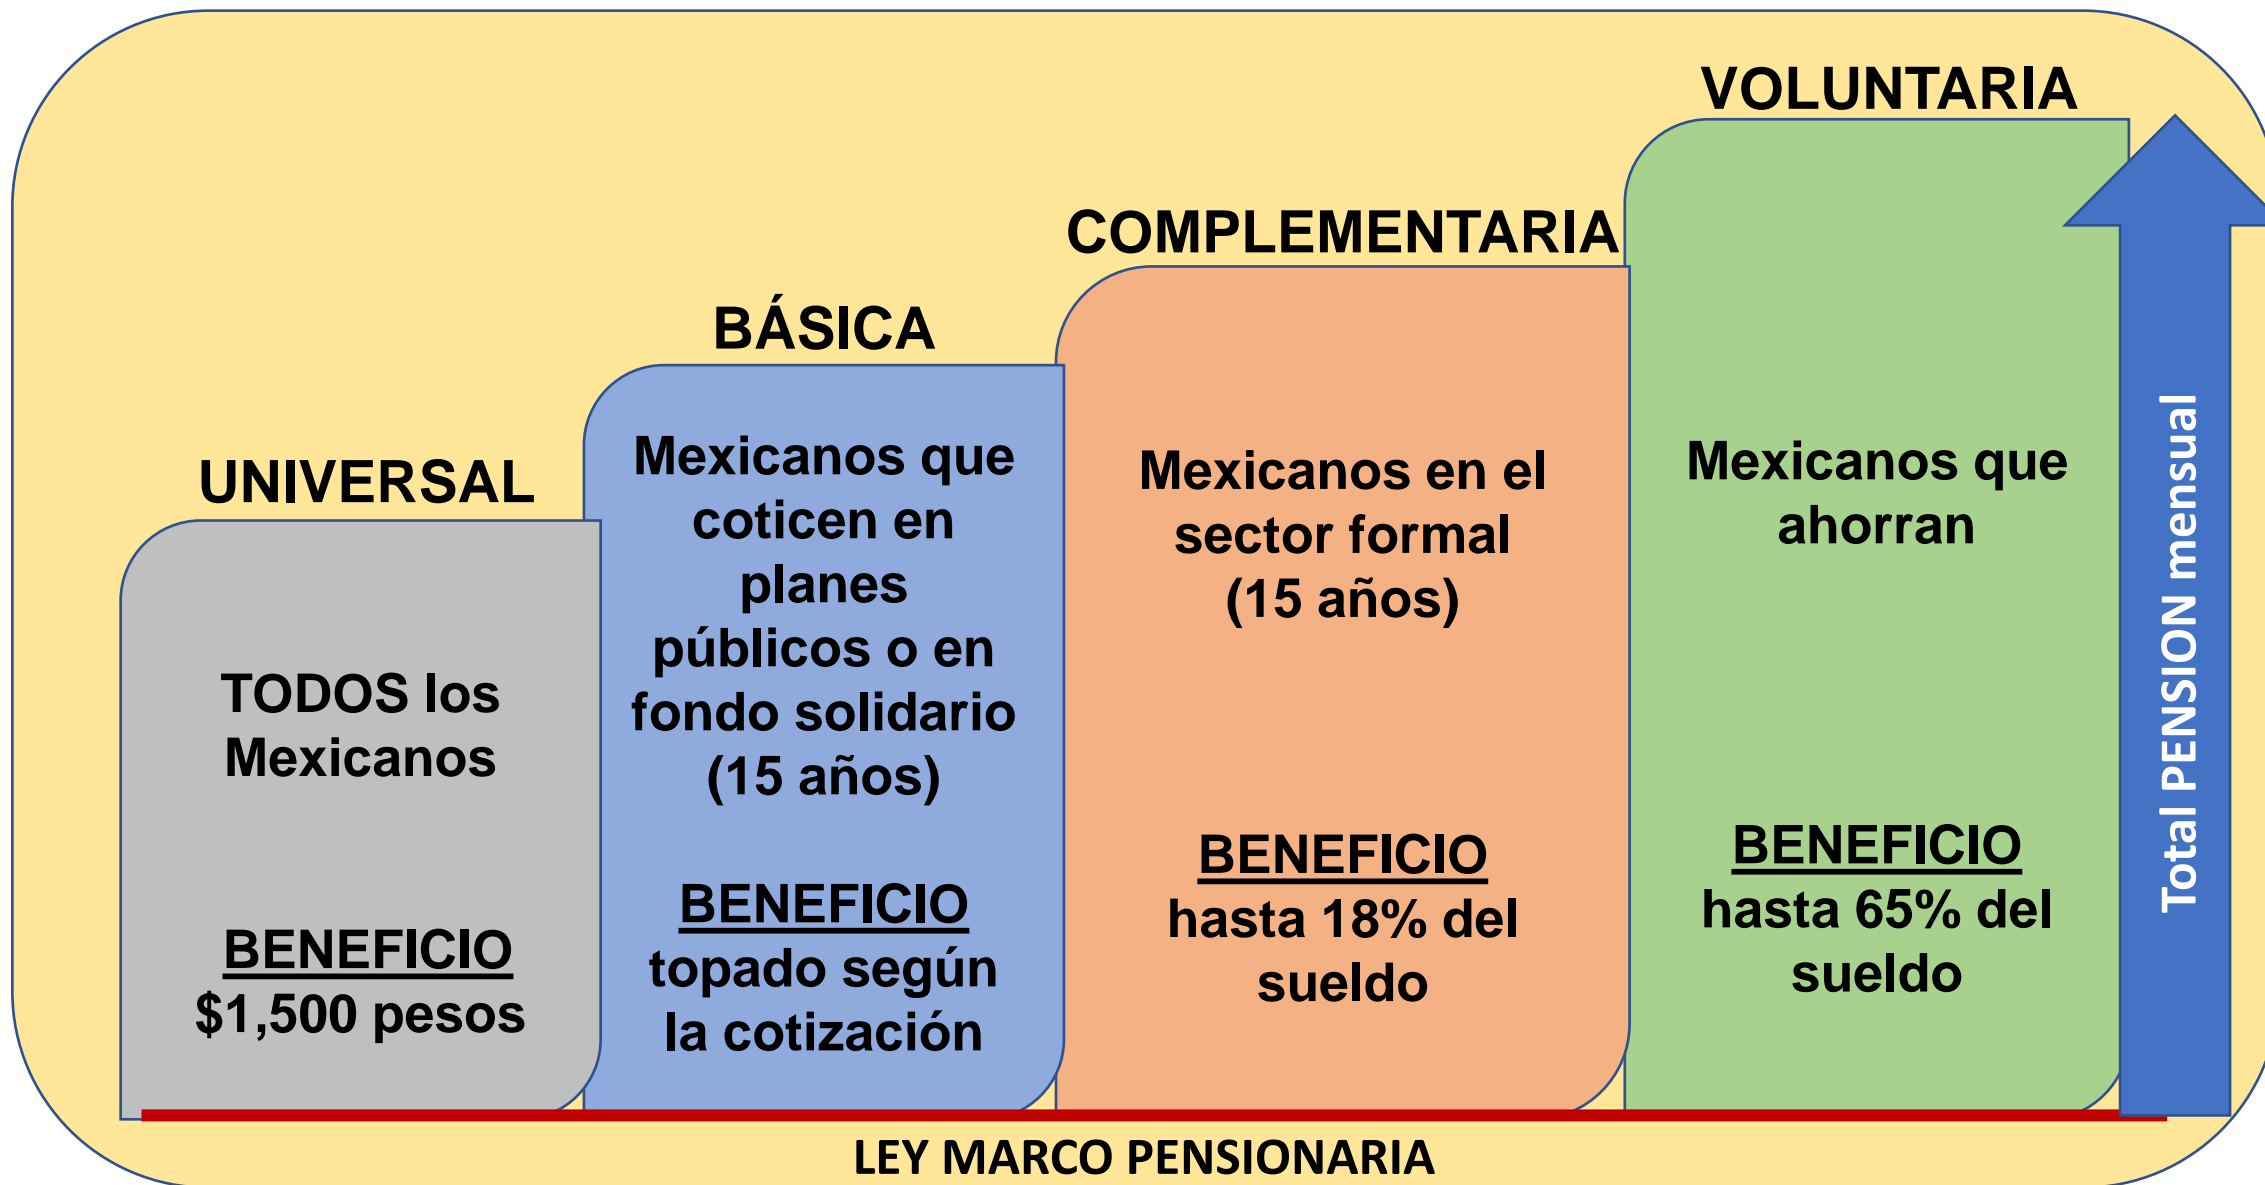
VOLUNTARIA

COMPLEMENTARIA

BÁSICA

UNIVERSAL

TODOS los Mexicanos

BENEFICIO
$1,500 pesos

Mexicanos que coticen en planes públicos o en fondo solidario (15 años)

BENEFICIO
topado según la cotización

Mexicanos en el sector formal (15 años)

BENEFICIO
hasta 18% del sueldo

Mexicanos que ahorran

BENEFICIO
hasta 65% del sueldo

Total PENSION mensual

LEY MARCO PENSIONARIA